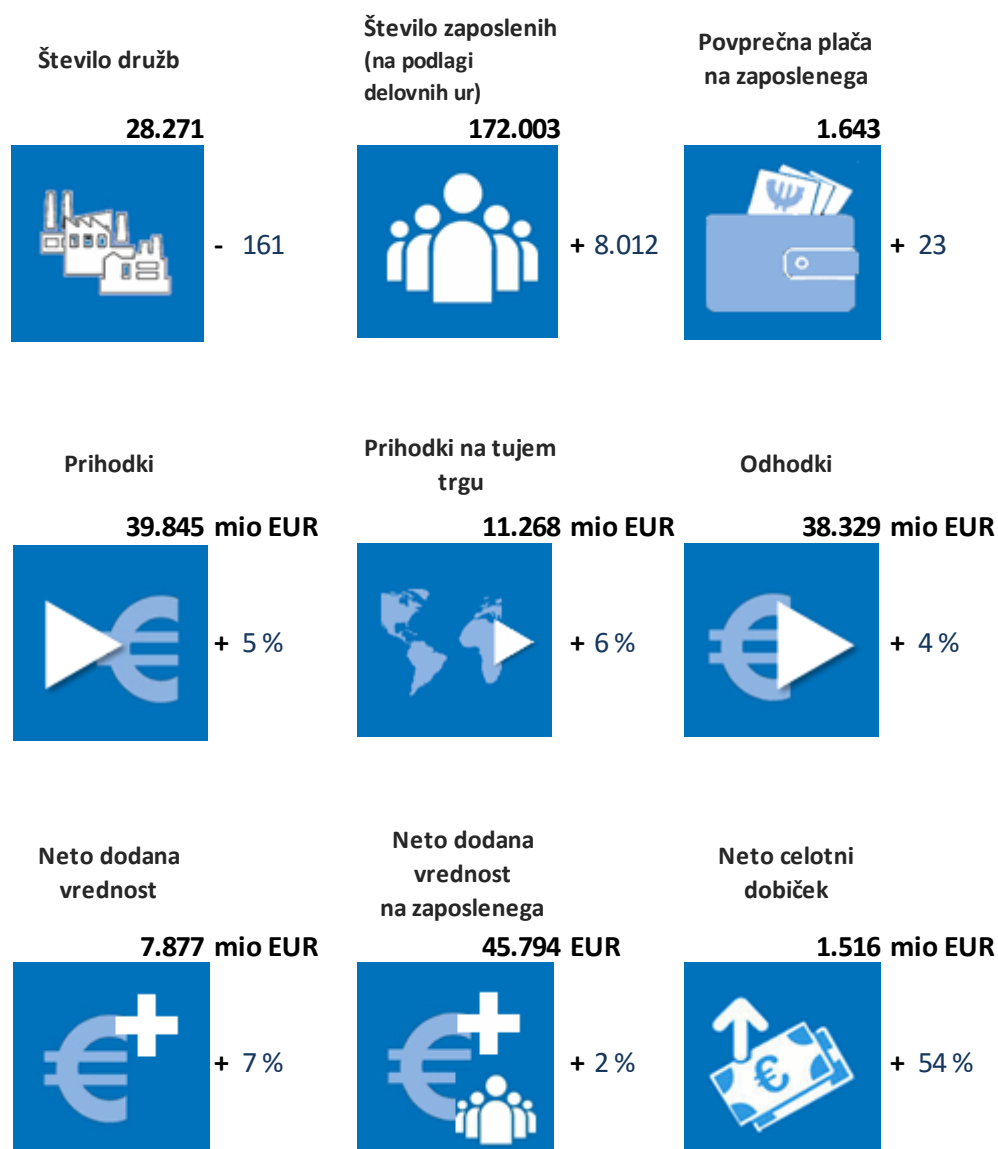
Število družb

28.271

- 161

Število zaposlenih (na podlagi delovnih ur)

172.003

+ 8.012

Povprečna plača na zaposlenega

1.643

+ 23

Prihodki

39.845 mio EUR

+ 5 %

Prihodki na tujem trgu

11.268 mio EUR

+ 6 %

Odhodki

38.329 mio EUR

+ 4 %

Neto dodana vrednost

7.877 mio EUR

+ 7 %

Neto dodana vrednost na zaposlenega

45.794 EUR

+ 2 %

Neto celotni dobiček

1.516 mio EUR

+ 54 %